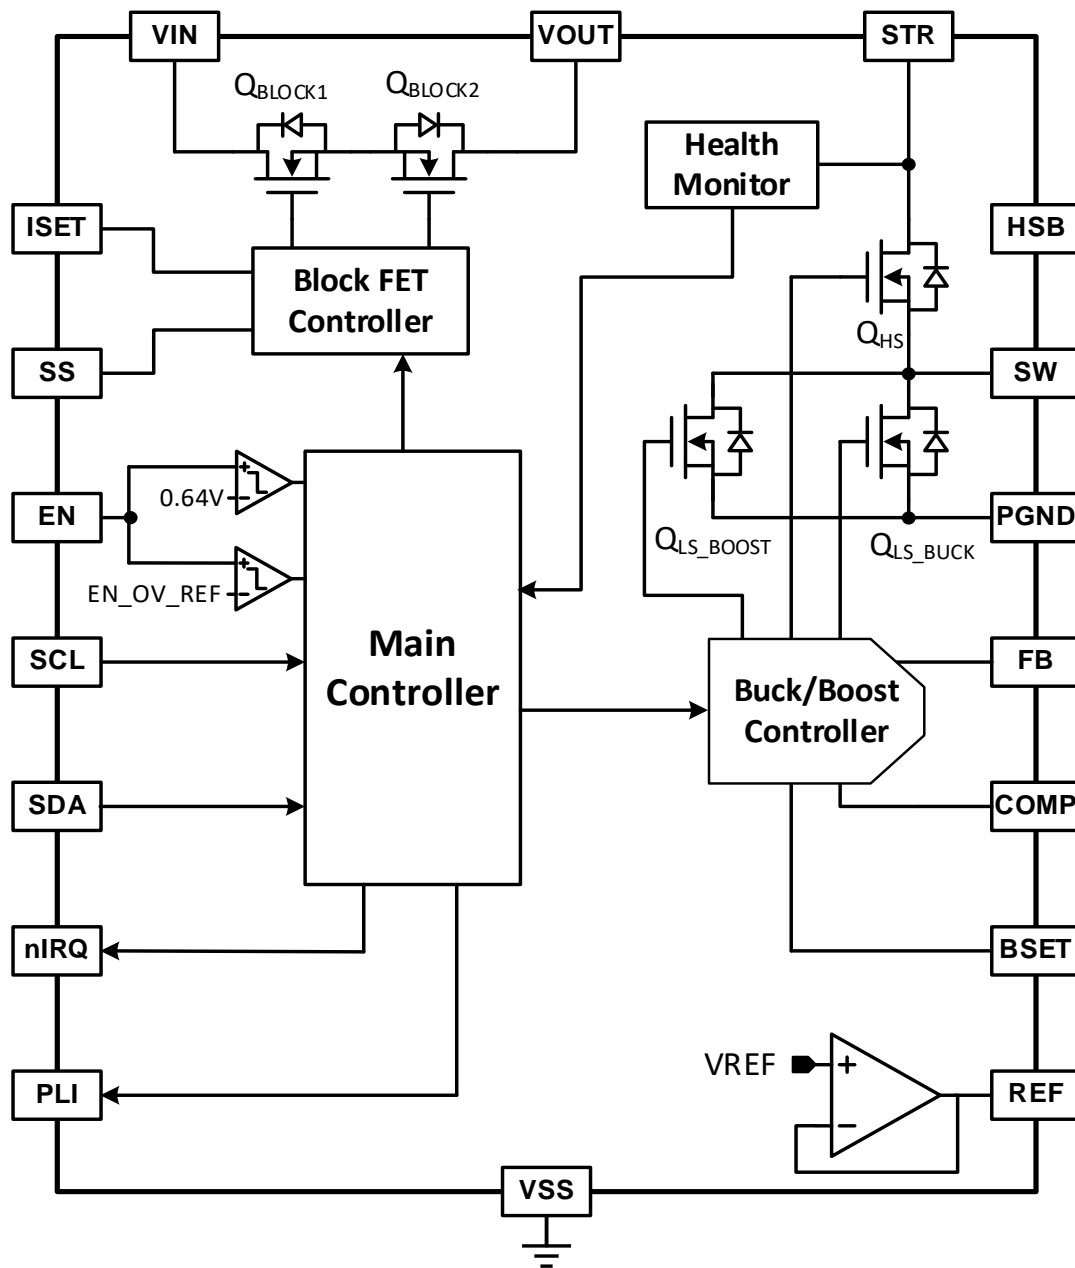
VIN

VOUT

STR

$Q_{BLOCK1}$

$Q_{BLOCK2}$

Health Monitor

ISET

HSB

Block FET Controller

$Q_{HS}$

SS

SW

EN

0.64V

PGND

$Q_{LS\_BOOST}$

$Q_{LS\_BUCK}$

EN_OV_REF

Main Controller

SCL

FB

Buck/Boost Controller

SDA

COMP

nIRQ

BSET

VREF

PLI

REF

VSS